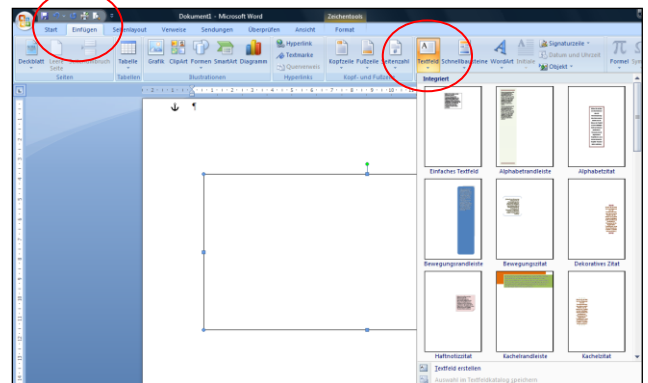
Dokument1 - Microsoft Word

Zeichentools

Start Einfügen Seitenlayout Verweise Sendungen Überprüfen Ansicht Entwicklertools Format

Deckblatt Leere Seite Seitenumbruch

Seiten

Tabelle

Tabellen

Grafik ClipArt Formen SmartArt Diagramm

Illustrationen

Hyperlink Textmarke Querverweis

Hyperlinks

Kopfzeile Fußzeile Seitenzahl

Kopf- und Fußzeile

Textfeld Schnellbausteine WordArt Initiale

Signaturzeile Datum und Uhrzeit Objekt

Formel Sym

Integriert

Einfaches Textfeld

Alphabetrandleiste

Alphabetzitat

Bewegungsrandleiste

Bewegungszitat

Dekoratives Zitat

Haftnotizzitat

Kachelrandleiste

Kachelzitat

Textfeld erstellen

Auswahl in Textfeldkatalog speichern